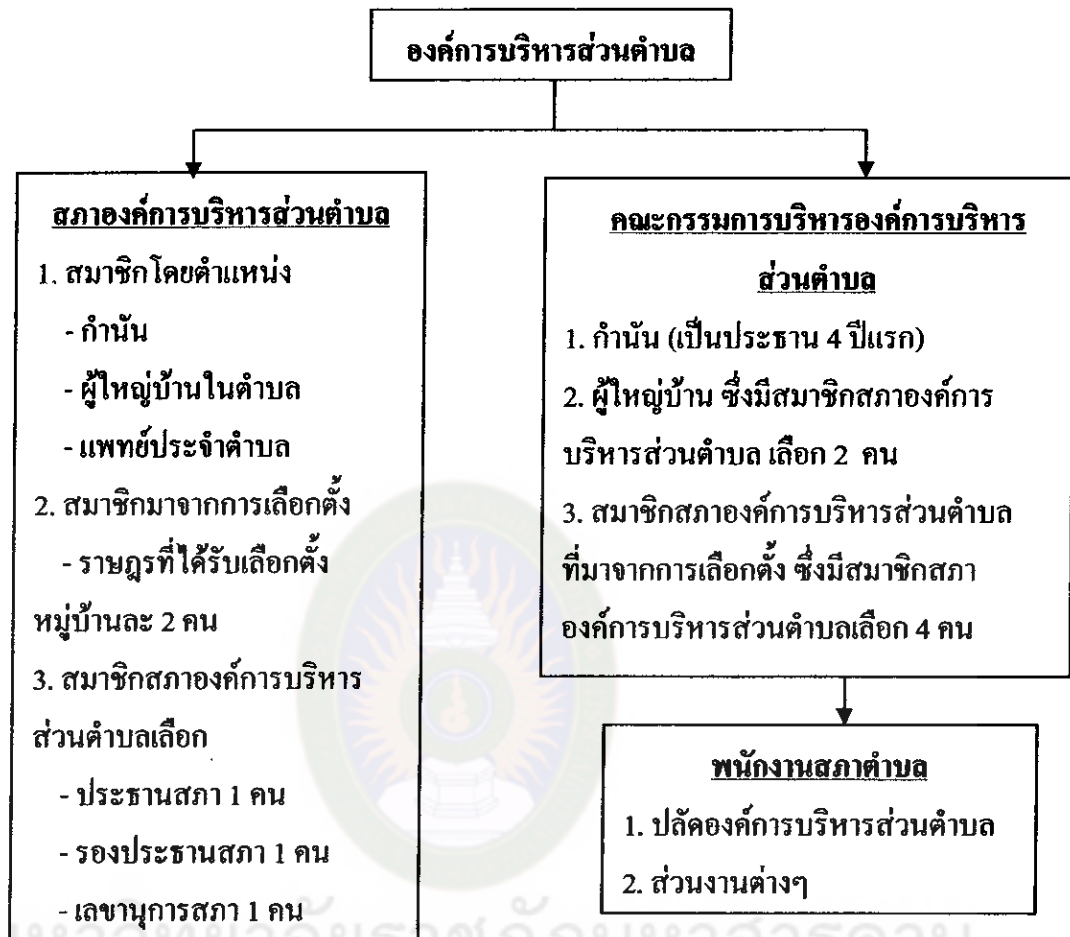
องค์การบริหารส่วนตำบล

สภาองค์การบริหารส่วนตำบล
1. สมาชิกโดยตำแหน่ง
- กำนัน
- ผู้ใหญ่บ้านในตำบล
- แพทย์ประจำตำบล
2. สมาชิกมาจากการเลือกตั้ง
- ราษฎรที่ได้รับเลือกตั้ง หมู่บ้านละ 2 คน
3. สมาชิกสภาองค์การบริหารส่วนตำบลเลือก
- ประธานสภา 1 คน
- รองประธานสภา 1 คน
- เลขานุการสภา 1 คน

คณะกรรมการบริหารองค์การบริหารส่วนตำบล
1. กำนัน (เป็นประธาน 4 ปีแรก)
2. ผู้ใหญ่บ้าน ซึ่งมีสมาชิกสภาองค์การบริหารส่วนตำบล เลือก 2 คน
3. สมาชิกสภาองค์การบริหารส่วนตำบลที่มาจากการเลือกตั้ง ซึ่งมีสมาชิกสภาองค์การบริหารส่วนตำบลเลือก 4 คน

พนักงานสภาตำบล
1. ปลัดองค์การบริหารส่วนตำบล
2. ส่วนงานต่างๆ